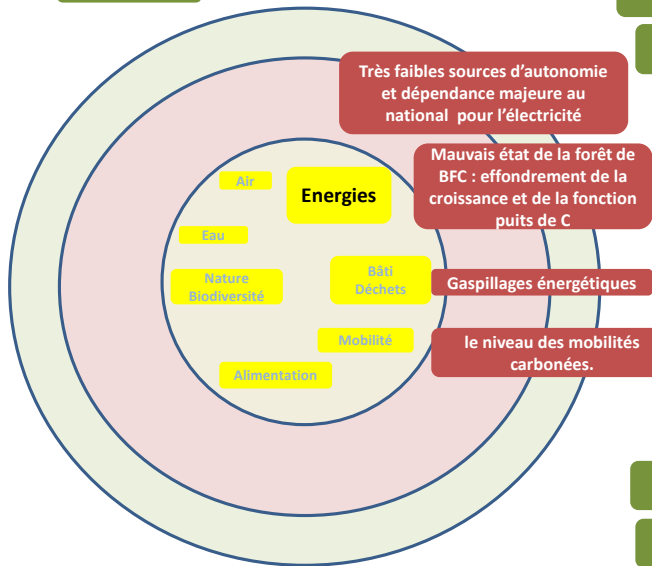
Très faibles sources d'autonomie et dépendance majeure au national pour l'électricité

Mauvais état de la forêt de BFC : effondrement de la croissance et de la fonction puits de C

Air

Energies

Eau

Nature Biodiversité

Bâti Déchets

Gaspillages énergétiques

Mobilité

le niveau des mobilités carbonées.

Alimentation